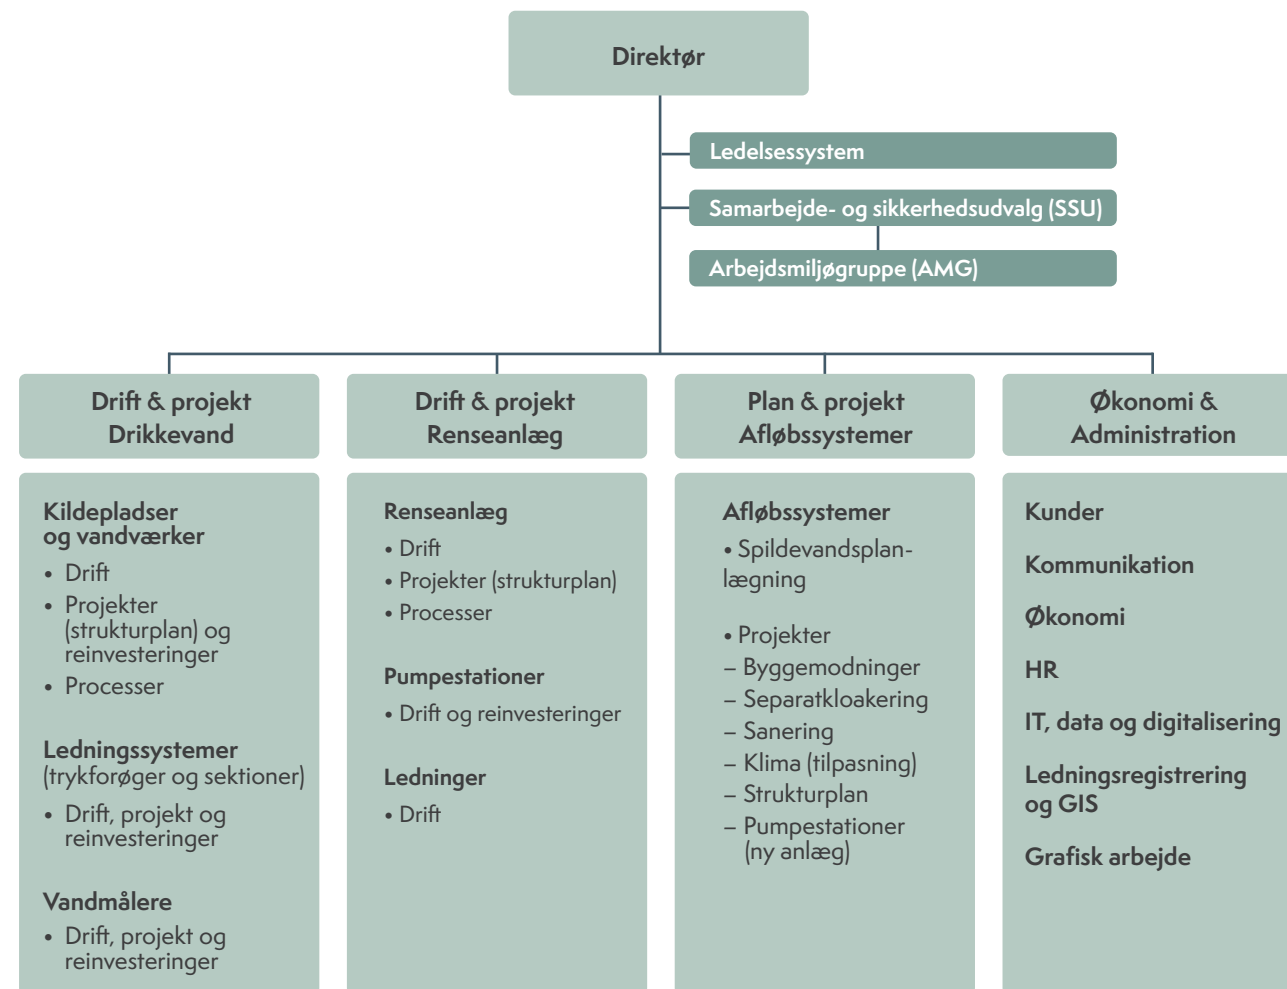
Direktør

Ledelsessystem

Samarbejde- og sikkerhedsudvalg (SSU)

Arbejdsmiljøgruppe (AMG)

Drift & projekt Drikkevand

Drift & projekt Renseanlæg

Plan & projekt Afløbssystemer

Økonomi & Administration

Kildepladser og vandværker
• Drift
• Projekter (strukturplan) og reinvesteringer
• Processer

Ledningssystemer (trykforøger og sektioner)
• Drift, projekt og reinvesteringer

Vandmålere
• Drift, projekt og reinvesteringer

Renseanlæg
• Drift
• Projekter (strukturplan)
• Processer

Pumpestationer
• Drift og reinvesteringer

Ledninger
• Drift

Afløbssystemer
• Spildevandsplanlægning

• Projekter
– Byggemodninger
– Separatkloakering
– Sanering
– Klima (tilpasning)
– Strukturplan
– Pumpestationer (ny anlæg)

Kunder

Kommunikation

Økonomi

HR

IT, data og digitalisering

Ledningsregistrering og GIS

Grafisk arbejde